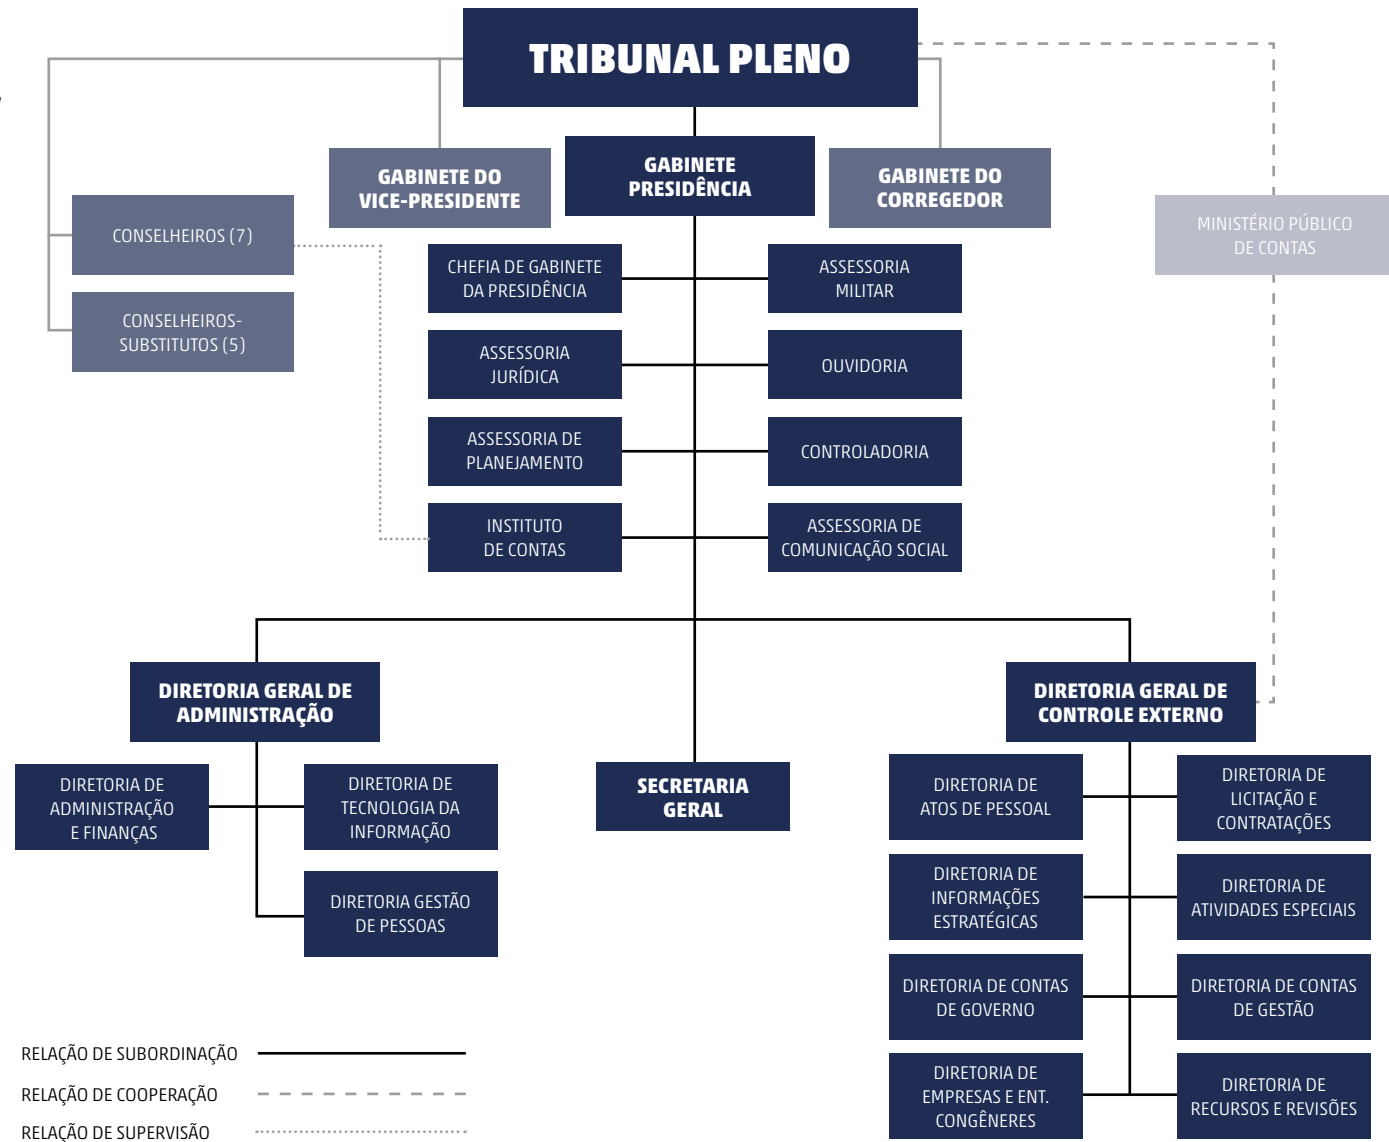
TRIBUNAL PLENO

GABINETE DO VICE-PRESIDENTE

GABINETE PRESIDÊNCIA

GABINETE DO CORREGEDOR

CONSELHEIROS (7)

CONSELHEIROS-SUBSTITUTOS (5)

MINISTÉRIO PÚBLICO DE CONTAS

CHEFIA DE GABINETE DA PRESIDÊNCIA

ASSESSORIA MILITAR

ASSESSORIA JURÍDICA

OUVIDORIA

ASSESSORIA DE PLANEJAMENTO

CONTROLADORIA

INSTITUTO DE CONTAS

ASSESSORIA DE COMUNICAÇÃO SOCIAL

DIRETORIA GERAL DE ADMINISTRAÇÃO

DIRETORIA GERAL DE CONTROLE EXTERNO

DIRETORIA DE ADMINISTRAÇÃO E FINANÇAS

DIRETORIA DE TECNOLOGIA DA INFORMAÇÃO

DIRETORIA GESTÃO DE PESSOAS

SECRETARIA GERAL

DIRETORIA DE ATOS DE PESSOAL

DIRETORIA DE LICITAÇÃO E CONTRATAÇÕES

DIRETORIA DE INFORMAÇÕES ESTRATÉGICAS

DIRETORIA DE ATIVIDADES ESPECIAIS

DIRETORIA DE CONTAS DE GOVERNO

DIRETORIA DE CONTAS DE GESTÃO

DIRETORIA DE EMPRESAS E ENT. CONGÊNERES

DIRETORIA DE RECURSOS E REVISÕES

RELAÇÃO DE SUBORDINAÇÃO

RELAÇÃO DE COOPERAÇÃO

RELAÇÃO DE SUPERVISÃO